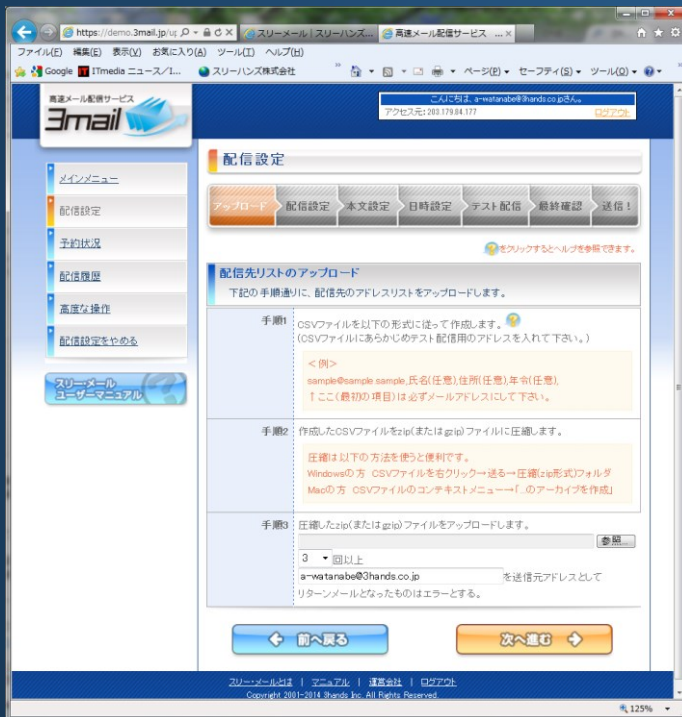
https://demo.3mail.jp/u
スリーメール | スリーハンズ...
高速メール配信サービス ...

ファイル(F) 編集(E) 表示(V) お気に入り(A) ツール(T) ヘルプ(H)

Google ITmedia ニュース/I... スリーハンズ株式会社

ページ(P) セーフティ(S) ツール(O)

高速メール配信サービス
3mail

こんにちは、a-watanabe@3hands.co.jpさん。
アクセス元: 203.179.84.177
ログアウト

メインメニュー
配信設定
予約状況
配信履歴
高度な操作
配信設定をやめる

スリーメール ユーザーマニュアル

配信設定

アップロード
配信設定
本文設定
日時設定
テスト配信
最終確認
送信!

をクリックするとヘルプを参照できます。

配信先リストのアップロード
下記の手順通りに、配信先のアドレスリストをアップロードします。

手順1
CSVファイルを以下の形式に従って作成します。
(CSVファイルにあらかじめテスト配信用のアドレスを入れて下さい。)

<例>
sample@sample.sample,氏名(任意),住所(任意),年令(任意),
↑ここ(最初の項目)は必ずメールアドレスにして下さい。

手順2
作成したCSVファイルをzip(またはgzip)ファイルに圧縮します。

圧縮は以下の方法を使うと便利です。
Windowsの方 CSVファイルを右クリック→送る→圧縮(zip形式)フォルダ
Macの方 CSVファイルのコンテキストメニュー→「...のアーカイブを作成」

手順3
圧縮したzip(またはgzip)ファイルをアップロードします。
参照...
3 回以上
a-watanabe@3hands.co.jp を送信元アドレスとして
リターンメールとなったものはエラーとする。

前へ戻る
次へ進む

スリーメールとは | マニュアル | 運営会社 | ログアウト
Copyright 2001-2014 3hands Inc. All Rights Reserved.

125%